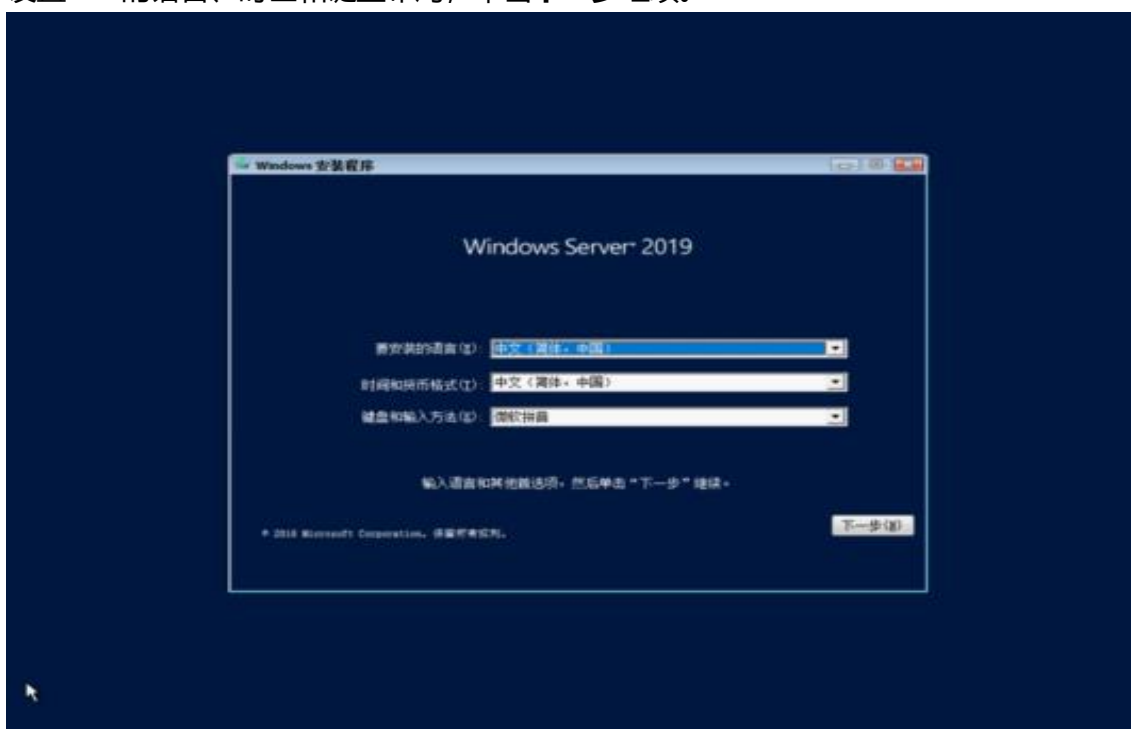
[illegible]

Windows 安装程序

Windows Server 2019

要安装的语言(E): 中文(简体，中国)

时间和货币格式(T): 中文(简体，中国)

键盘和输入方法(K): 微软拼音

输入语言和其他首选项，然后单击"下一步"继续。

© 2018 Microsoft Corporation。保留所有权利。

下一步(N)